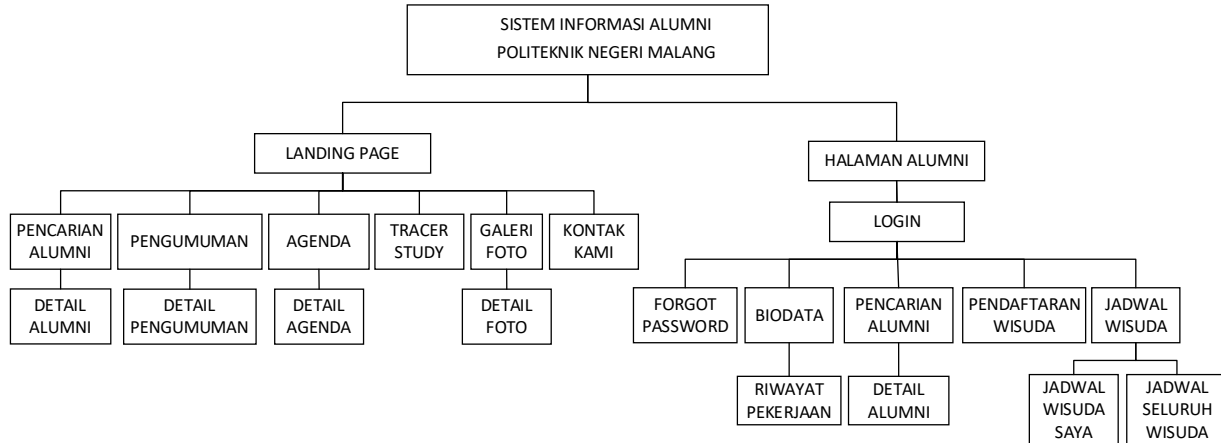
SISTEM INFORMASI ALUMNI
POLITEKNIK NEGERI MALANG

LANDING PAGE

PENCARIAN ALUMNI

DETAIL ALUMNI

PENGUMUMAN

DETAIL PENGUMUMAN

AGENDA

DETAIL AGENDA

TRACER STUDY

GALERI FOTO

DETAIL FOTO

KONTAK KAMI

HALAMAN ALUMNI

LOGIN

FORGOT PASSWORD

BIODATA

RIWAYAT PEKERJAAN

PENCARIAN ALUMNI

DETAIL ALUMNI

PENDAFTARAN WISUDA

JADWAL WISUDA

JADWAL WISUDA SAYA

JADWAL SELURUH WISUDA